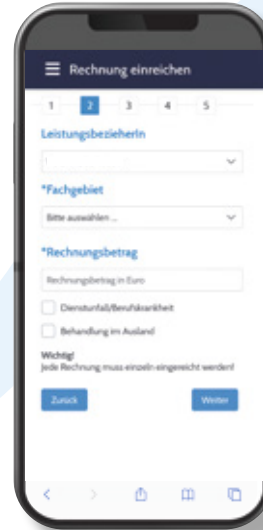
Rechnung einreichen

1 2 3 4 5

LeistungsbezieherIn

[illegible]

*Fachgebiet

Bitte auswählen ...

*Rechnungsbetrag

Rechnungsbetrag in Euro

Dienstunfall/Berufskrankheit

Behandlung im Ausland

Wichtig!
Jede Rechnung muss einzeln eingereicht werden!

Zurück

Weiter